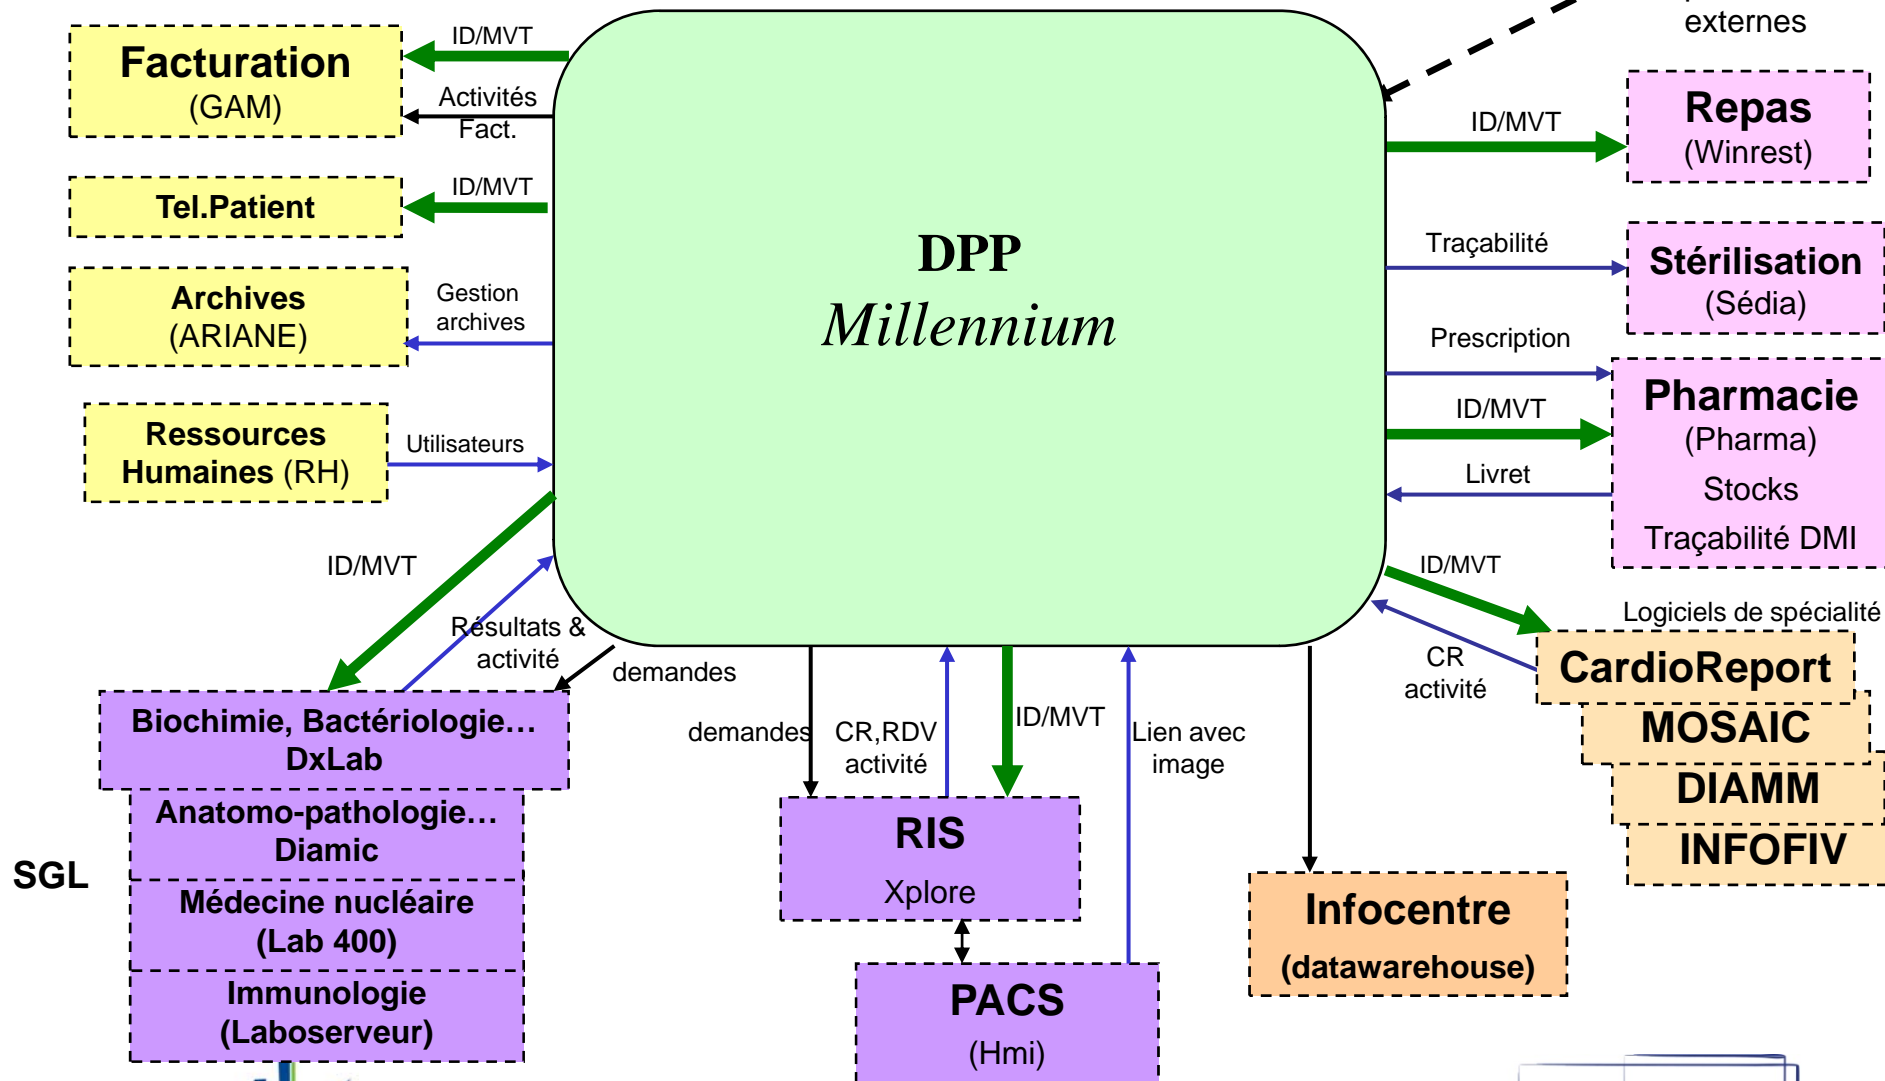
externes

Facturation
(GAM)

ID/MVT

Activités Fact.

Tel.Patient

ID/MVT

Archives
(ARIANE)

Gestion archives

Ressources Humaines (RH)

Utilisateurs

DPP
Millennium

ID/MVT

Repas
(Winrest)

Traçabilité

Stérilisation
(Sédia)

Prescription

ID/MVT

Pharmacie
(Pharma)
Stocks
Traçabilité DMI

Livret

ID/MVT

Logiciels de spécialité

CR activité

CardioReport

MOSAIC

DIAMM

INFOFIV

ID/MVT

Résultats & activité

demandes

Biochimie, Bactériologie…
DxLab

Anatomo-pathologie…
Diamic

SGL

Médecine nucléaire
(Lab 400)

Immunologie
(Laboserveur)

demandes

CR,RDV activité

ID/MVT

Lien avec image

RIS
Xplore

PACS
(Hmi)

Infocentre
(datawarehouse)